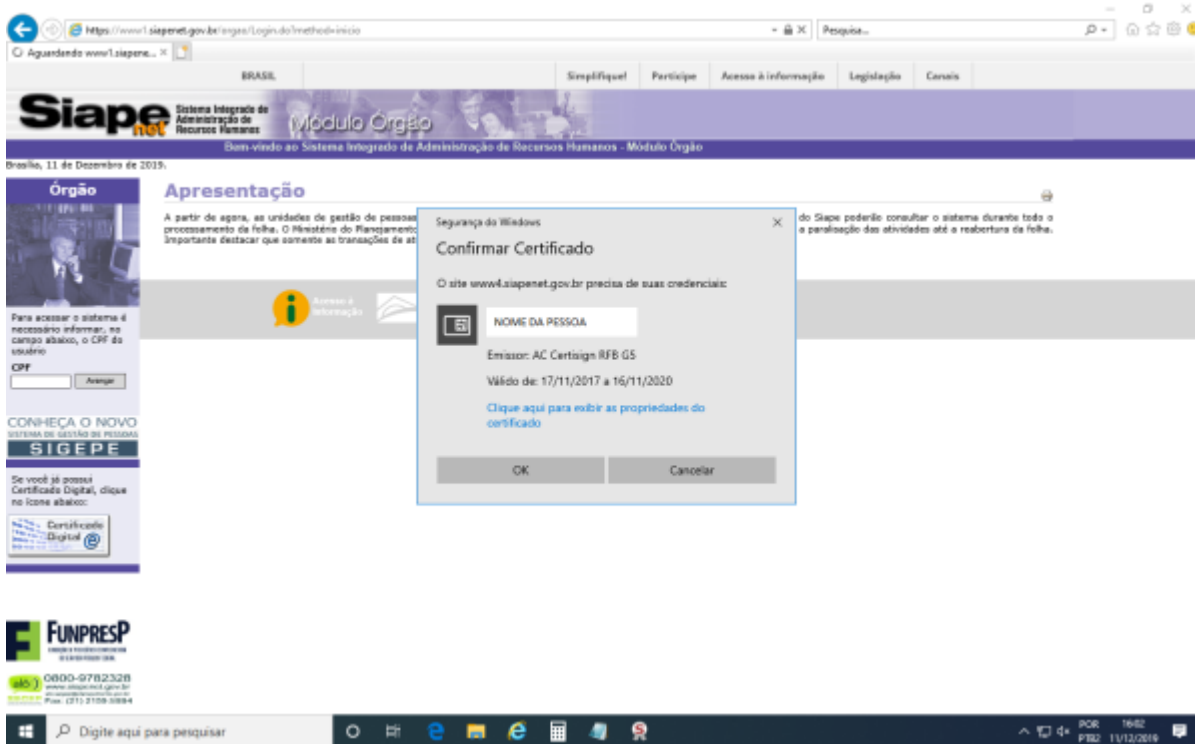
https://www1.siapenet.gov.br/orgao/Login.do?method=inicio
Pesquisa...
Aguardando www1.siapene... ×

BRASIL | Simplifique! | Participe | Acesso à informação | Legislação | Canais

Siape net Sistema Integrado de Administração de Recursos Humanos
Módulo Órgão
Bem-vindo ao Sistema Integrado de Administração de Recursos Humanos - Módulo Órgão

Brasília, 11 de Dezembro de 2019.

Órgão

Apresentação

A partir de agora, as unidades de gestão de pessoas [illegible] do Siape poderão consultar o sistema durante todo o processamento da folha. O Ministério do Planejamento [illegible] a paralisação das atividades até a reabertura da folha. Importante destacar que somente as transações de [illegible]

Acesso à informação

Para acessar o sistema é necessário informar, no campo abaixo, o CPF do usuário
CPF
Avançar

CONHEÇA O NOVO
SISTEMA DE GESTÃO DE PESSOAS
SIGEPE

Se você já possui Certificado Digital, clique no ícone abaixo:
Certificado Digital

FUNPRESP

alô 0800-9782328
www.siapenet.gov.br
Fax: (21) 2159-5984

Segurança do Windows ×
Confirmar Certificado
O site www4.siapenet.gov.br precisa de suas credenciais:
NOME DA PESSOA
Emissor: AC Certisign RFB G5
Válido de: 17/11/2017 a 16/11/2020
Clique aqui para exibir as propriedades do certificado
OK | Cancelar

Digite aqui para pesquisar
POR PTB2 16:02 11/12/2019